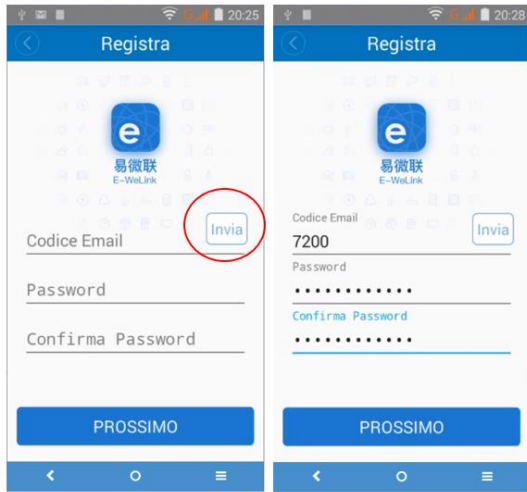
20:25

Registra

e
易微联
E-WeLink

Codice Email
Invia

Password

Confirma Password

PROSSIMO

20:28

Registra

e
易微联
E-WeLink

Codice Email
7200
Invia

Password
••••••••••••

Confirma Password
••••••••••••

PROSSIMO